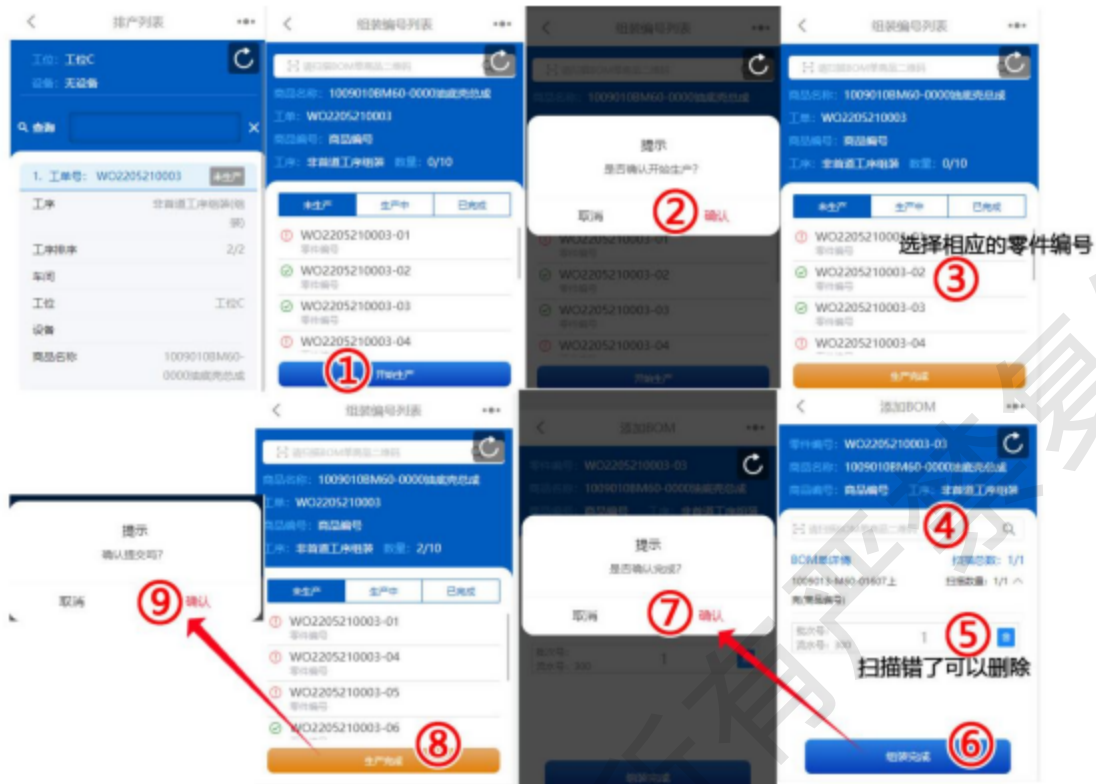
排产列表
工位：工位C
设备：无设备
查询
1. 工单号：WO2205210003 未生产
工序 非首道工序组装(组装)
工序排序 2/2
车间
工位 工位C
设备
商品名称 1009010BM60-0000油底壳总成

组装编号列表
请扫描BOM带商品二维码
商品名称：1009010BM60-0000油底壳总成
工单：WO2205210003
商品编号：商品编号
工序：非首道工序组装 数量：0/10
未生产 生产中 已完成
WO2205210003-01
零件编号
WO2205210003-02
零件编号
WO2205210003-03
零件编号
WO2205210003-04
① 开始生产

组装编号列表
提示
是否确认开始生产?
取消 ② 确认
WO2205210003-01
WO2205210003-02
WO2205210003-03
WO2205210003-04
开始生产

组装编号列表
请扫描BOM带商品二维码
商品名称：1009010BM60-0000油底壳总成
工单：WO2205210003
商品编号：商品编号
工序：非首道工序组装 数量：0/10
未生产 生产中 已完成
WO2205210003-01
选择相应的零件编号
WO2205210003-02
③
零件编号
WO2205210003-03
零件编号
WO2205210003-04
生产完成

提示
确认提交吗?
取消 ⑨ 确认

组装编号列表
请扫描BOM带商品二维码
商品名称：1009010BM60-0000油底壳总成
工单：WO2205210003
商品编号：商品编号
工序：非首道工序组装 数量：2/10
未生产 生产中 已完成
WO2205210003-01
零件编号
WO2205210003-04
零件编号
WO2205210003-05
零件编号
WO2205210003-06
⑧ 生产完成

添加BOM
零件编号：WO2205210003
商品名称：1009010BM60-0000油底壳总成
提示
是否确认完成?
取消 ⑦ 确认
1
组装完成

添加BOM
零件编号：WO2205210003-03
商品名称：1009010BM60-0000油底壳总成
商品编号：商品编号 工序：非首道工序组装
请扫描BOM带商品二维码 ④
BOM单详情 扫描总数：1/1
1009013-M60-01607上 扫描数量：1/1
壳(商品编号)
批次号：
流水号：300 1 ⑤
扫描错了可以删除
⑥ 组装完成